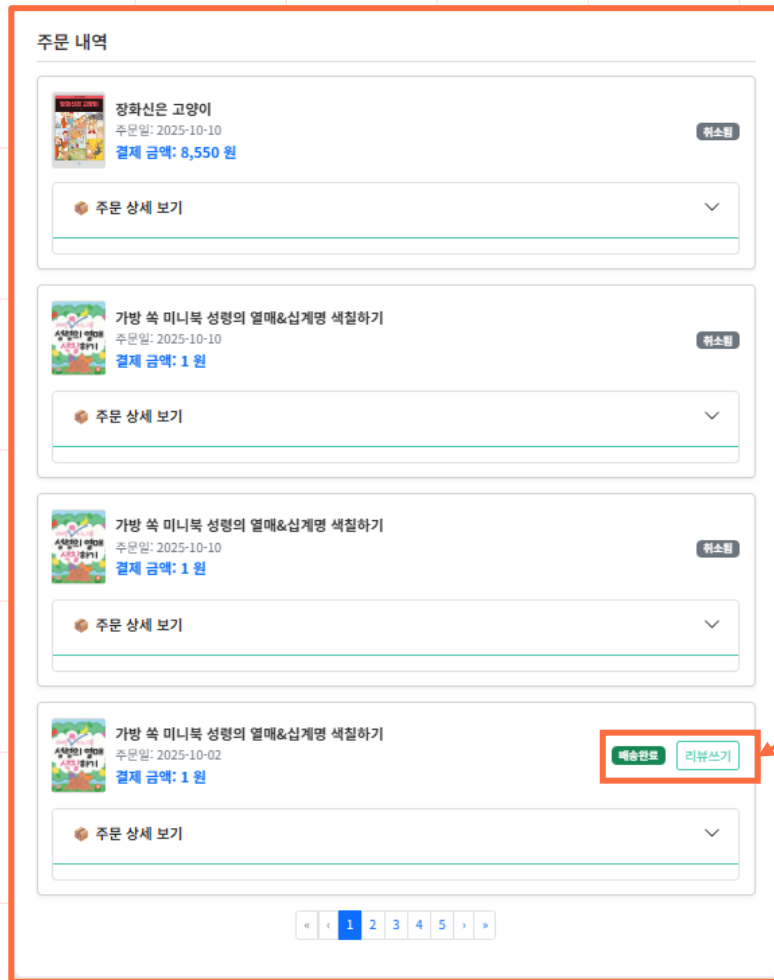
주문 내역

장화신은 고양이
주문일: 2025-10-10
결제 금액: 8,550 원
취소됨

주문 상세 보기

성령의 열매 색칠하기

가방 쏙 미니북 성령의 열매&십계명 색칠하기
주문일: 2025-10-10
결제 금액: 1 원
취소됨

주문 상세 보기

성령의 열매 색칠하기

가방 쏙 미니북 성령의 열매&십계명 색칠하기
주문일: 2025-10-10
결제 금액: 1 원
취소됨

주문 상세 보기

성령의 열매 색칠하기

가방 쏙 미니북 성령의 열매&십계명 색칠하기
주문일: 2025-10-02
결제 금액: 1 원
배송완료
리뷰쓰기

주문 상세 보기

« ‹ 1 2 3 4 5 › »